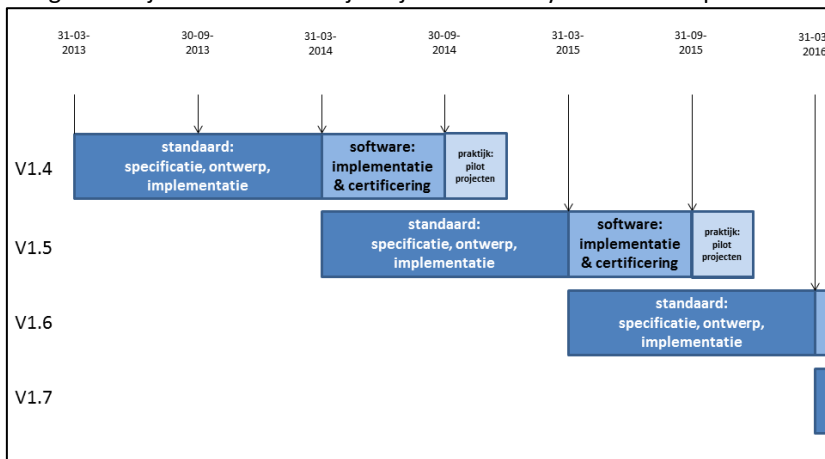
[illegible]

31-03-2013

30-09-2013

31-03-2014

30-09-2014

31-03-2015

31-09-2015

31-03-2016

V1.4

standaard: specificatie, ontwerp, implementatie

software: implementatie & certificering

praktijk: pilot projecten

V1.5

standaard: specificatie, ontwerp, implementatie

software: implementatie & certificering

praktijk: pilot projecten

V1.6

standaard: specificatie, ontwerp, implementatie

V1.7